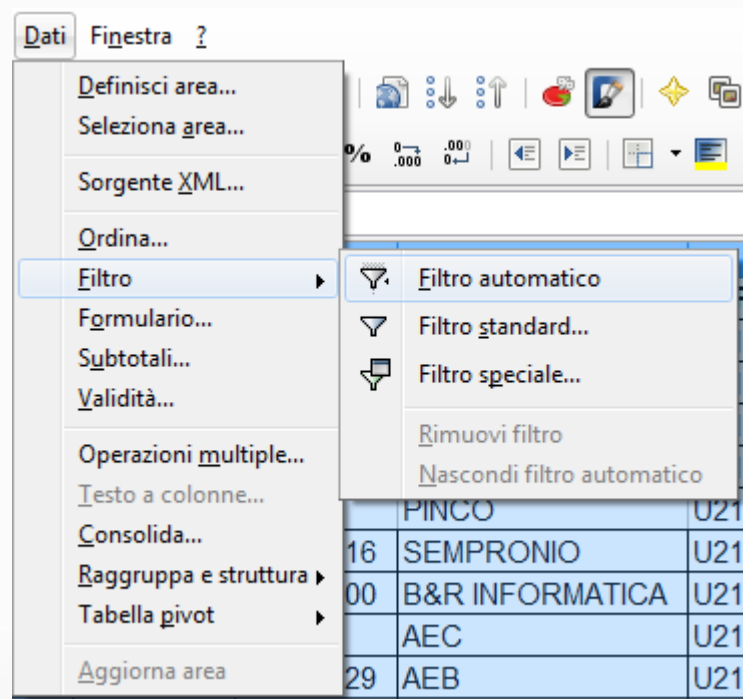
Dati Finestra ?

Definisci area...
Seleziona area...

Sorgente XML...

Ordina...
Filtro
Formulario...
Subtotali...
Validità...

Operazioni multiple...
Testo a colonne...
Consolida...
Raggruppa e struttura
Tabella pivot

Aggiorna area

Filtro automatico
Filtro standard...
Filtro speciale...

Rimuovi filtro
Nascondi filtro automatico

%

| | | |
|---|---|---|
| | PINCO | U21 |
| 16 | SEMPRONIO | U21 |
| 00 | B&R INFORMATICA | U21 |
| | AEC | U21 |
| 29 | AEB | U21 |